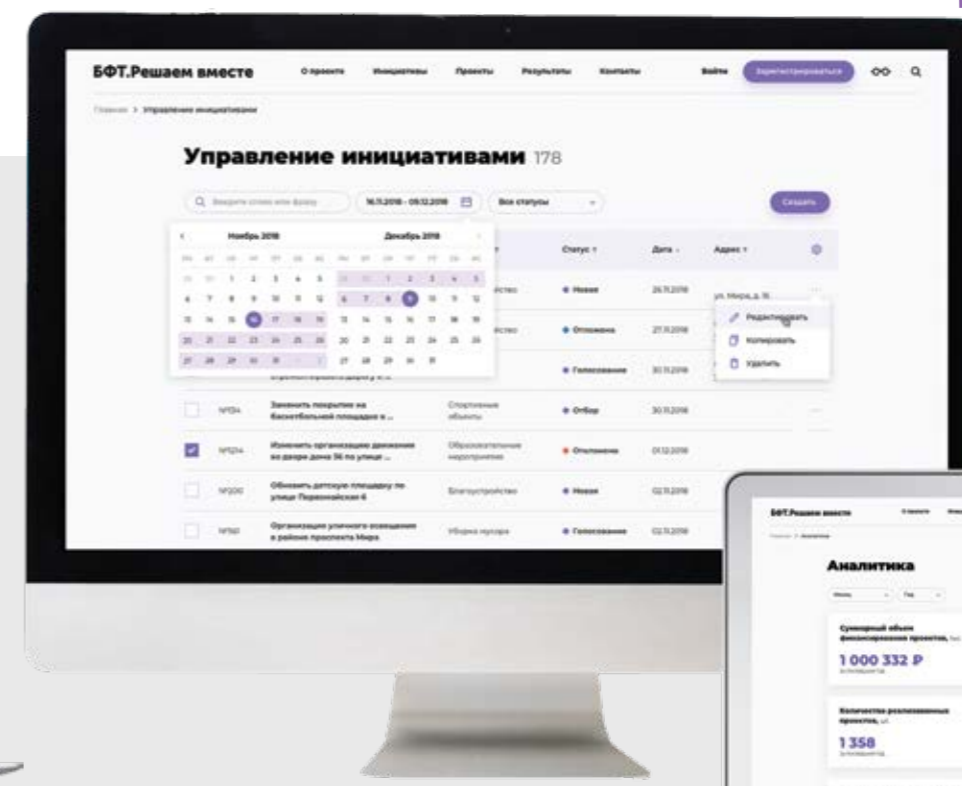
БФТ.Решаем вместе
О проекте
Инициативы
Проекты
Результаты
Контакты
Войти
Зарегистрироваться

Главная > Управление инициативами

Управление инициативами 178

Введите слово или фразу
16.11.2018 - 09.12.2018
Все статусы
Создать

Ноябрь 2018
Декабрь 2018

Статус
Дата
Адрес

Новая
26.11.2018
ул. Мира, д. 15
Редактировать
Отложена
27.11.2018
Копировать
Голосование
30.11.2018
Удалить

№134
Заменить покрытие на баскетбольной площадке в ...
Спортивные объекты
Отбор
30.11.2018

№1214
Изменить организацию движения во дворе дома 56 по улице ...
Образовательные мероприятия
Отклонена
01.12.2018

№1200
Обновить детскую площадку по улице Первомайская 6
Благоустройство
Новая
02.11.2018

№1160
Организация уличного освещения в районе проспекта Мира
Уборка мусора
Голосование
02.11.2018

БФТ.Решаем вместе
Аналитика
Суммарный объем финансирования проектов
1 000 332 ₽
Количество реализованных проектов
1 358